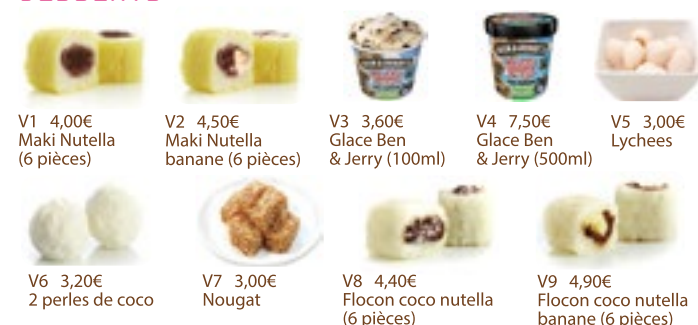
V1 4,00€
Maki Nutella
(6 pièces)

V2 4,50€
Maki Nutella
banane (6 pièces)

V3 3,60€
Glace Ben
& Jerry (100ml)

V4 7,50€
Glace Ben
& Jerry (500ml)

V5 3,00€
Lychees

V6 3,20€
2 perles de coco

V7 3,00€
Nougat

V8 4,40€
Flocon coco nutella
(6 pièces)

V9 4,90€
Flocon coco nutella
banane (6 pièces)